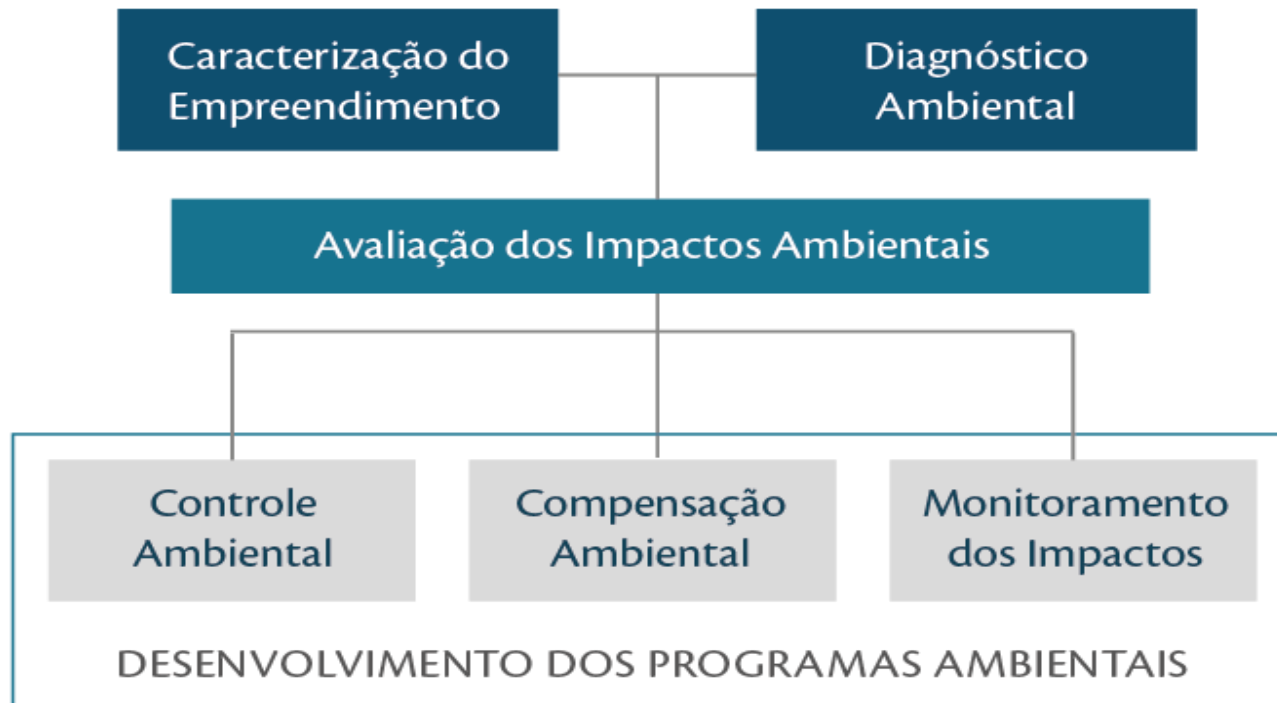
Caracterização do Empreendimento

Diagnóstico Ambiental

Avaliação dos Impactos Ambientais

Controle Ambiental

Compensação Ambiental

Monitoramento dos Impactos

DESENVOLVIMENTO DOS PROGRAMAS AMBIENTAIS